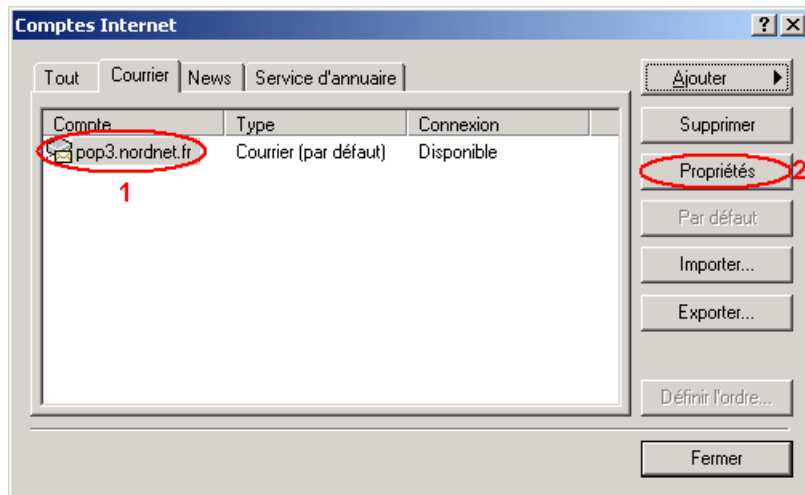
Comptes Internet

?
X

Tout
Courrier
News
Service d'annuaire

| Compte | Type | Connexion |
|---|---|---|
| pop3.nordnet.fr | Courrier (par défaut) | Disponible |

1

Ajouter
Supprimer
Propriétés
2
Par défaut
Importer...
Exporter...
Définir l'ordre...

Fermer